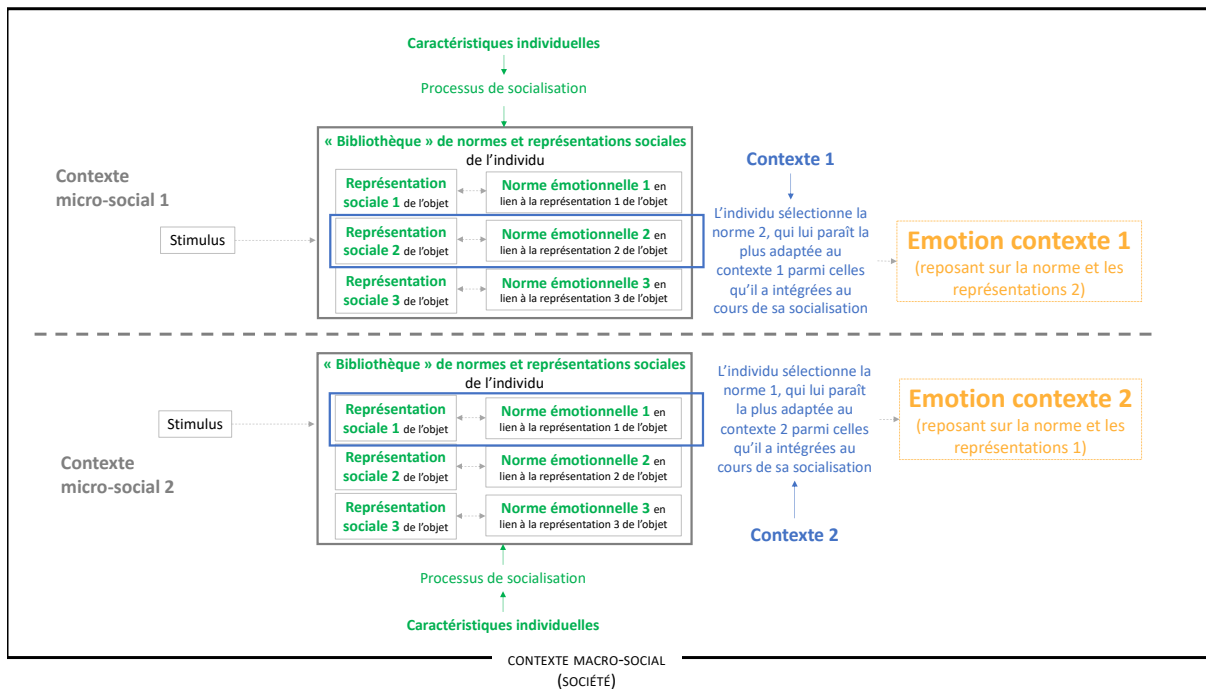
Caractéristiques individuelles

Processus de socialisation

« Bibliothèque » de normes et représentations sociales de l'individu

Contexte micro-social 1

Représentation sociale 1 de l'objet

Norme émotionnelle 1 en lien à la représentation 1 de l'objet

Stimulus

Représentation sociale 2 de l'objet

Norme émotionnelle 2 en lien à la représentation 2 de l'objet

Représentation sociale 3 de l'objet

Norme émotionnelle 3 en lien à la représentation 3 de l'objet

Contexte 1

L'individu sélectionne la norme 2, qui lui paraît la plus adaptée au contexte 1 parmi celles qu'il a intégrées au cours de sa socialisation

Emotion contexte 1
(reposant sur la norme et les représentations 2)

« Bibliothèque » de normes et représentations sociales de l'individu

Stimulus

Représentation sociale 1 de l'objet

Norme émotionnelle 1 en lien à la représentation 1 de l'objet

Contexte micro-social 2

Représentation sociale 2 de l'objet

Norme émotionnelle 2 en lien à la représentation 2 de l'objet

Représentation sociale 3 de l'objet

Norme émotionnelle 3 en lien à la représentation 3 de l'objet

L'individu sélectionne la norme 1, qui lui paraît la plus adaptée au contexte 2 parmi celles qu'il a intégrées au cours de sa socialisation

Emotion contexte 2
(reposant sur la norme et les représentations 1)

Contexte 2

Processus de socialisation

Caractéristiques individuelles

CONTEXTE MACRO-SOCIAL (SOCIÉTÉ)